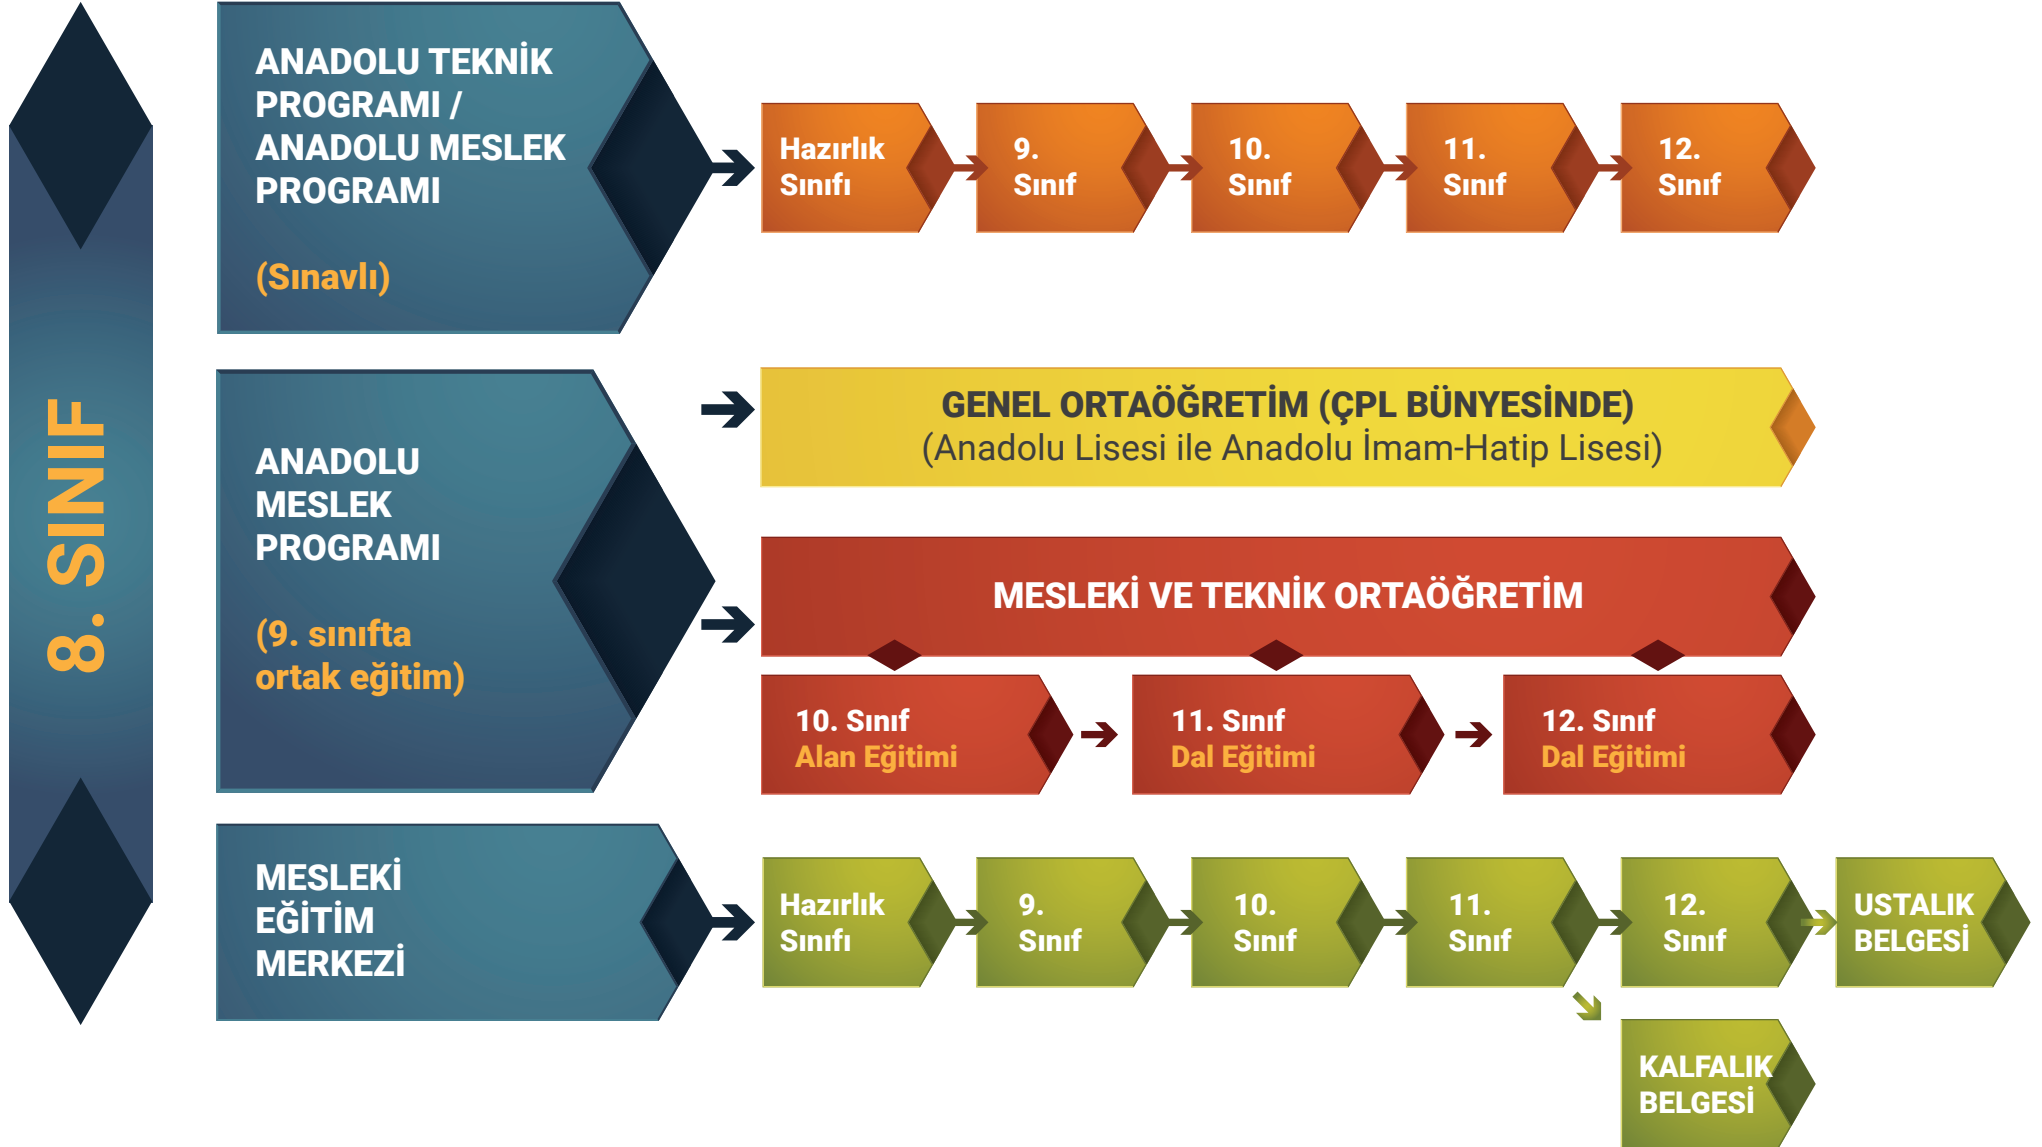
8. SINIF

ANADOLU TEKNİK PROGRAMI / ANADOLU MESLEK PROGRAMI

(Sınavlı)

Hazırlık Sınıfı

9. Sınıf

10. Sınıf

11. Sınıf

12. Sınıf

ANADOLU MESLEK PROGRAMI

(9. sınıfta ortak eğitim)

GENEL ORTAÖĞRETİM (ÇPL BÜNYESİNDE)
(Anadolu Lisesi ile Anadolu İmam-Hatip Lisesi)

MESLEKİ VE TEKNİK ORTAÖĞRETİM

10. Sınıf
Alan Eğitimi

11. Sınıf
Dal Eğitimi

12. Sınıf
Dal Eğitimi

MESLEKİ EĞİTİM MERKEZİ

Hazırlık Sınıfı

9. Sınıf

10. Sınıf

11. Sınıf

12. Sınıf

USTALIK BELGESİ

KALFALIK BELGESİ